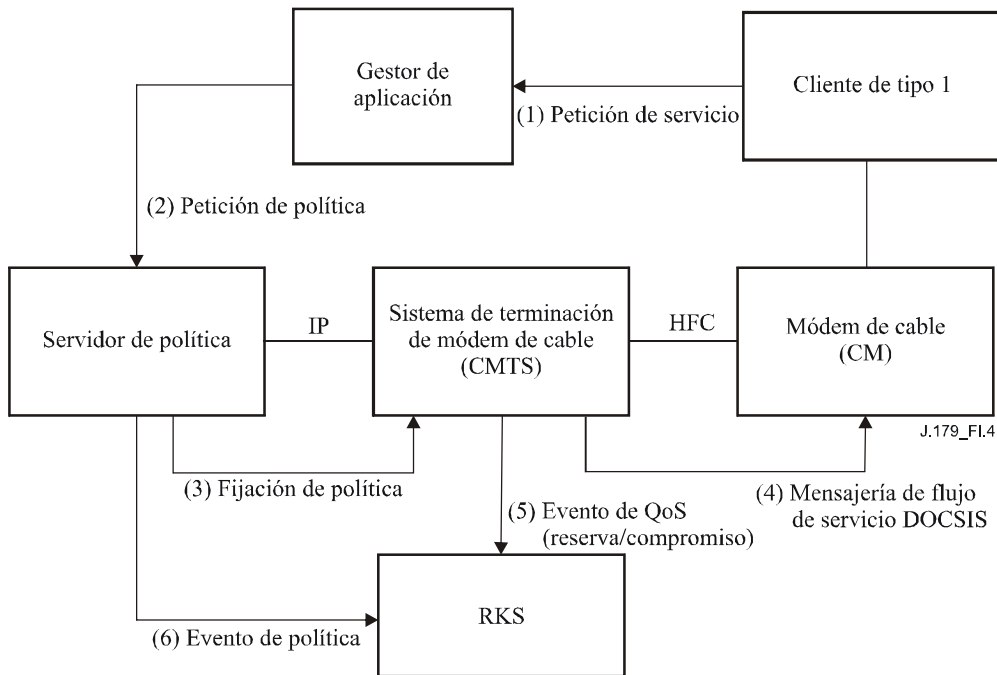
Gestor de aplicación

Cliente de tipo 1

(1) Petición de servicio

(2) Petición de política

Servidor de política

IP

Sistema de terminación de módem de cable (CMTS)

HFC

Módem de cable (CM)

J.179_FI.4

(3) Fijación de política

(5) Evento de QoS (reserva/compromiso)

(4) Mensajería de flujo de servicio DOCSIS

RKS

(6) Evento de política